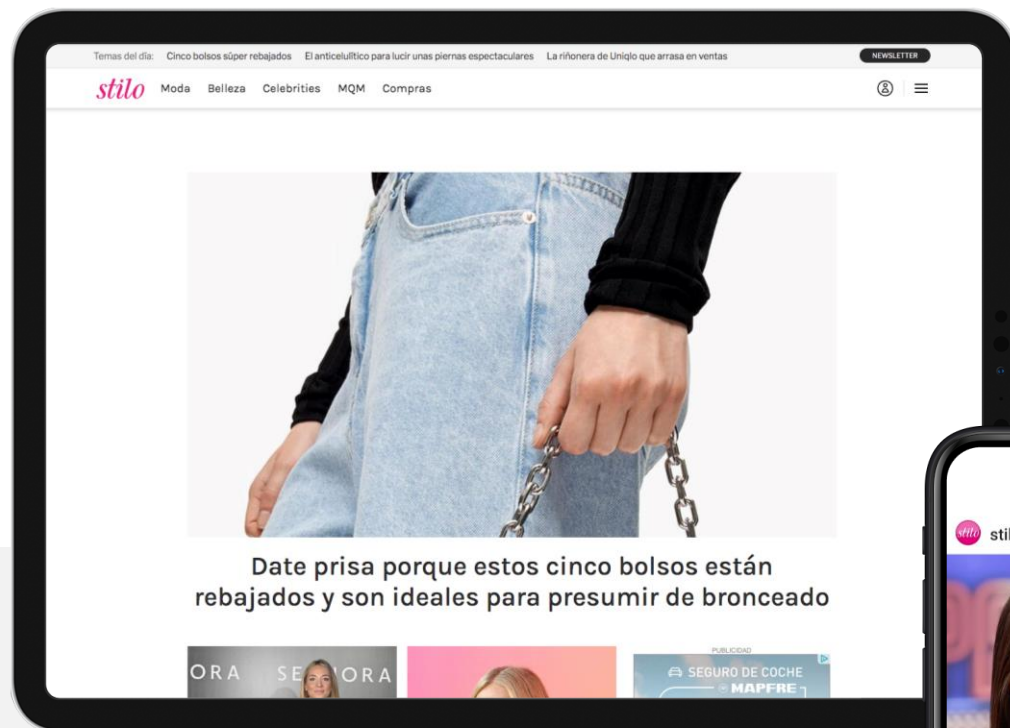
Temas del día: Cinco bolsos súper rebajados El anticelulítico para lucir unas piernas espectaculares La riñonera de Uniqlo que arrasa en ventas

NEWSLETTER

stilo Moda Belleza Celebrities MQM Compras

Date prisa porque estos cinco bolsos están rebajados y son ideales para presumir de bronceado

ORA SE ORA

PUBLICIDAD

SEGURO DE COCHE
MAPFRE

stilo stil